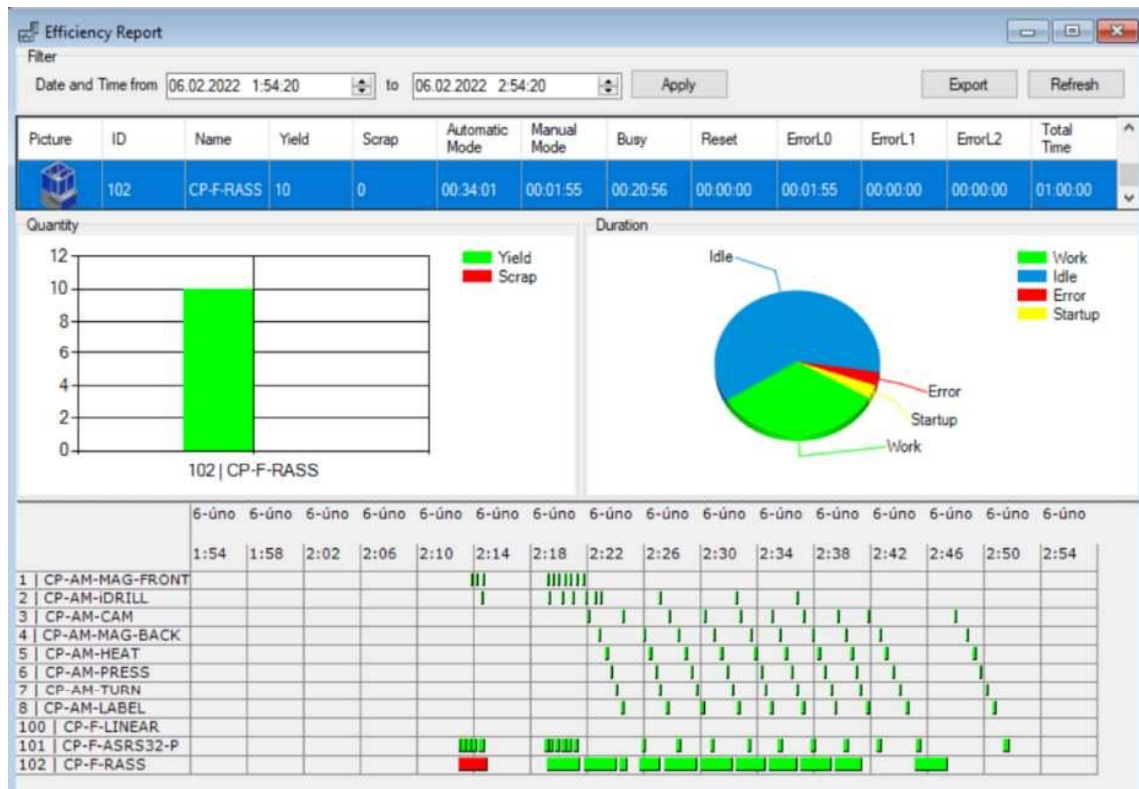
Efficiency Report

Filter

Date and Time from 06.02.2022 1:54:20 to 06.02.2022 2:54:20 Apply

Export Refresh

| Picture | ID | Name | Yield | Scrap | Automatic Mode | Manual Mode | Busy | Reset | ErrorL0 | ErrorL1 | ErrorL2 | Total Time |
|---|---|---|---|---|---|---|---|---|---|---|---|---|
| | 102 | CP-F-RASS | 10 | 0 | 00:34:01 | 00:01:55 | 00:20:56 | 00:00:00 | 00:01:55 | 00:00:00 | 00:00:00 | 01:00:00 |

Quantity

12
10
8
6
4
2
0

Yield
Scrap

102 | CP-F-RASS

Duration

Idle
Error
Startup
Work

Work
Idle
Error
Startup

6-úno 6-úno 6-úno 6-úno 6-úno 6-úno 6-úno 6-úno 6-úno 6-úno 6-úno 6-úno 6-úno 6-úno 6-úno 6-úno

1:54 1:58 2:02 2:06 2:10 2:14 2:18 2:22 2:26 2:30 2:34 2:38 2:42 2:46 2:50 2:54

1 | CP-AM-MAG-FRONT
2 | CP-AM-iDRILL
3 | CP-AM-CAM
4 | CP-AM-MAG-BACK
5 | CP-AM-HEAT
6 | CP-AM-PRESS
7 | CP-AM-TURN
8 | CP-AM-LABEL
100 | CP-F-LINEAR
101 | CP-F-ASRS32-P
102 | CP-F-RASS